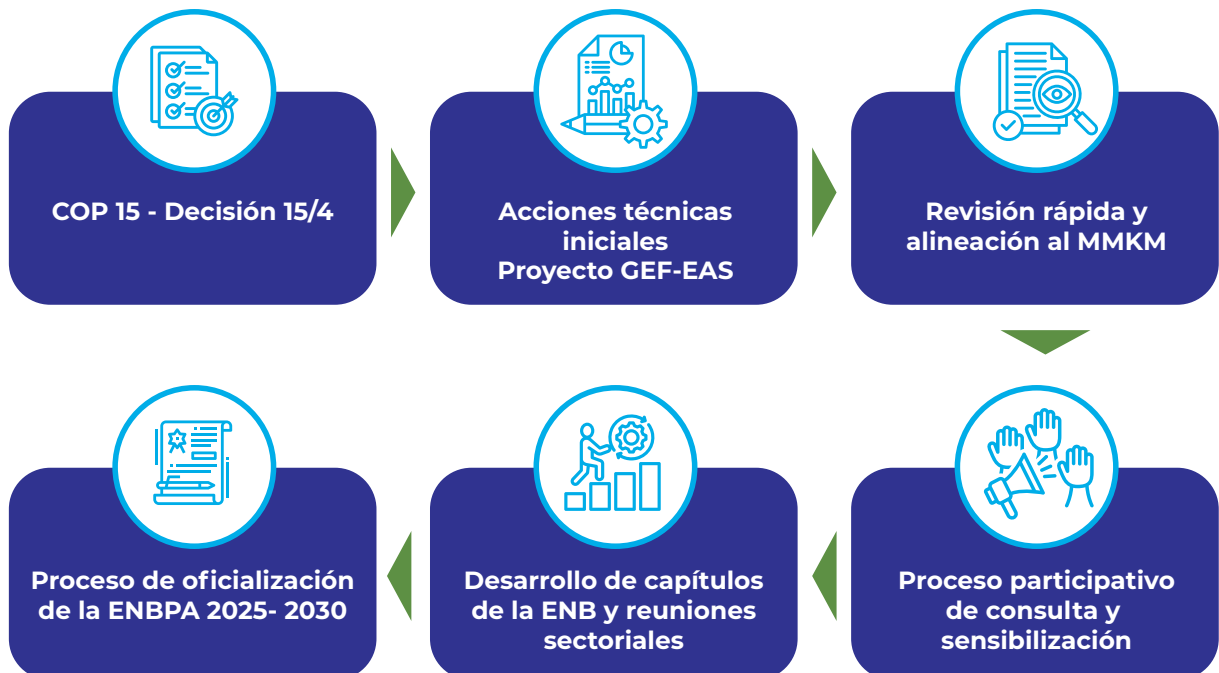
COP 15 - Decisión 15/4

Acciones técnicas iniciales
Proyecto GEF-EAS

Revisión rápida y alineación al MMKM

Proceso participativo de consulta y sensibilización

Desarrollo de capítulos de la ENB y reuniones sectoriales

Proceso de oficialización de la ENBPA 2025- 2030